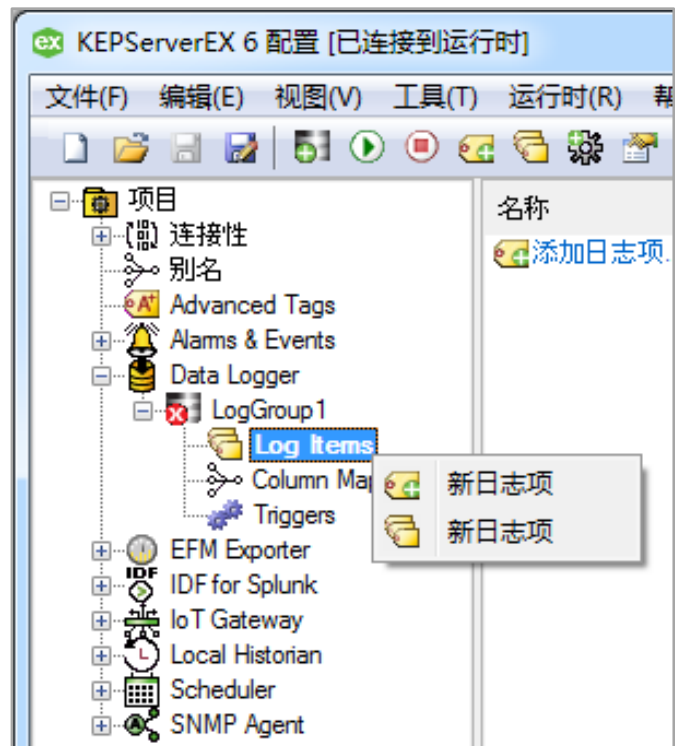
KEPServerEX 6 配置 [已连接到运行时]

文件(F) 编辑(E) 视图(V) 工具(T) 运行时(R) 帮

项目
连接性
别名
Advanced Tags
Alarms & Events
Data Logger
LogGroup1
Log Items
Column Map
Triggers
EFM Exporter
IDF for Splunk
IoT Gateway
Local Historian
Scheduler
SNMP Agent

名称
添加日志项.

新日志项
新日志项